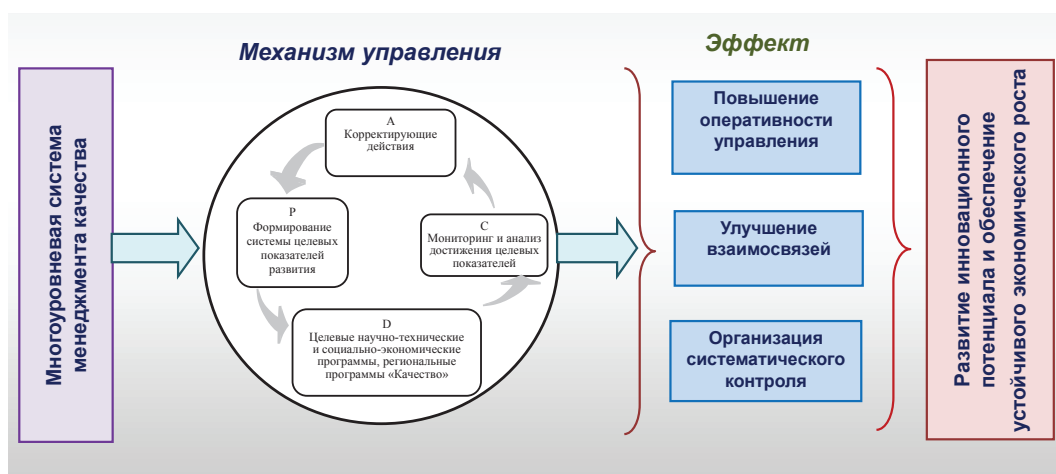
Механизм управления

Эффект

Многоуровневая система менеджмента качества

A
Корректирующие действия

P
Формирование системы целевых показателей развития

C
Мониторинг и анализ достижения целевых показателей

D
Целевые научно-технические и социально-экономические программы, региональные программы «Качество»

Повышение оперативности управления

Улучшение взаимосвязей

Организация систематического контроля

Развитие инновационного потенциала и обеспечение устойчивого экономического роста